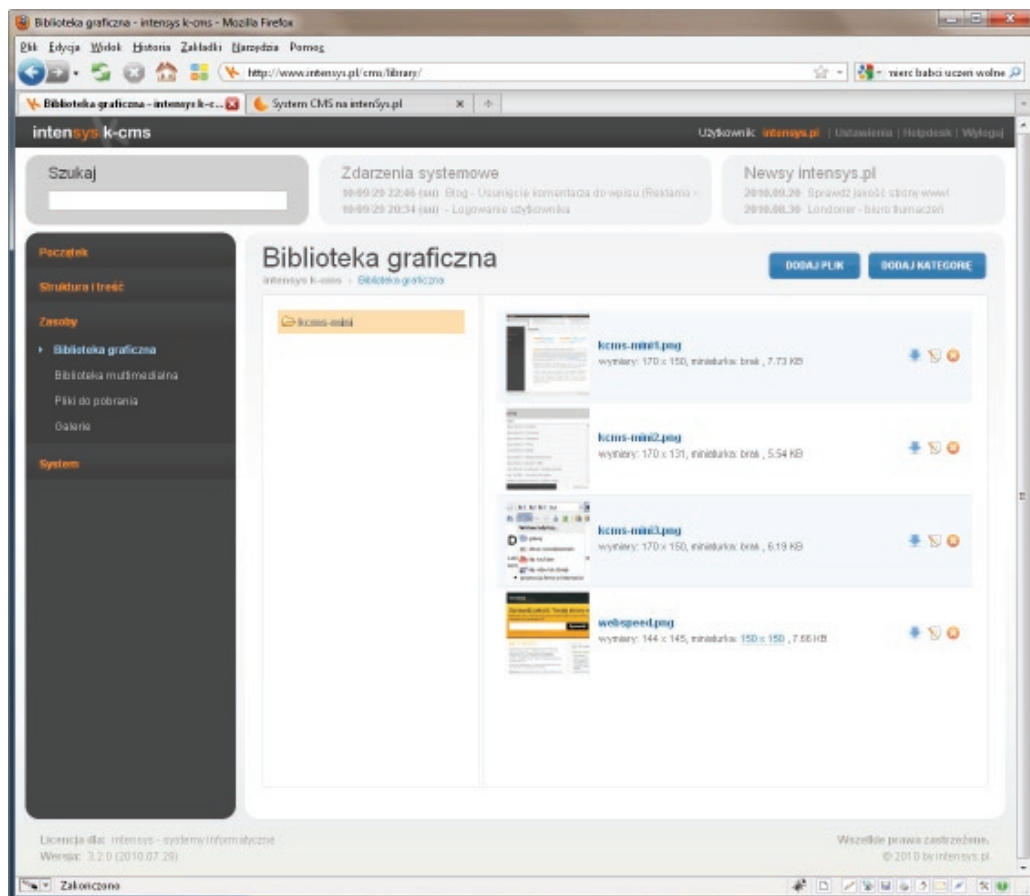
Biblioteka graficzna - intensys k-cms - Mozilla Firefox

Plik Edycja Widok Historia Zakładki Narzędzia Pomoc

http://www.intensys.pl/cms/library/

nierc babci uczeń wolne

Biblioteka graficzna - intensys k-c...

System CMS na intenSys.pl

intensys k-cms

Użytkownik: intensys.pl | Ustawienia | Helpdesk | Wyloguj

Szukaj

Zdarzenia systemowe

10:09:29 22:46 (sm) Blog - Usunięcie komentarza do wpisu (Reklama -

10:09:29 20:34 (sm) - Logowanie użytkownika

Newsy intensys.pl

2010.09.20 Sprawdź jakość strony www!

2010.08.30 Londoner - biuro tłumaczeń

Początek

Struktura i treść

Zasoby

Biblioteka graficzna

Biblioteka multimedialna

Pliki do pobrania

Galerie

System

Biblioteka graficzna

intensys k-cms › Biblioteka graficzna

DODAJ PLIK

DODAJ KATEGORIĘ

kcms-mini

kcms-mini1.png
wymiary: 170 x 150, miniaturka: brak , 7.73 KB

kcms-mini2.png
wymiary: 170 x 131, miniaturka: brak , 5.54 KB

kcms-mini3.png
wymiary: 170 x 150, miniaturka: brak , 6.19 KB

webspeed.png
wymiary: 144 x 145, miniaturka: 150 x 150 , 7.66 KB

Licencja dla: intensys - systemy informatyczne
Wersja: 3.2.0 (2010.07.28)

Wszelkie prawa zastrzeżone.
© 2010 by intensys.pl

Zakończono